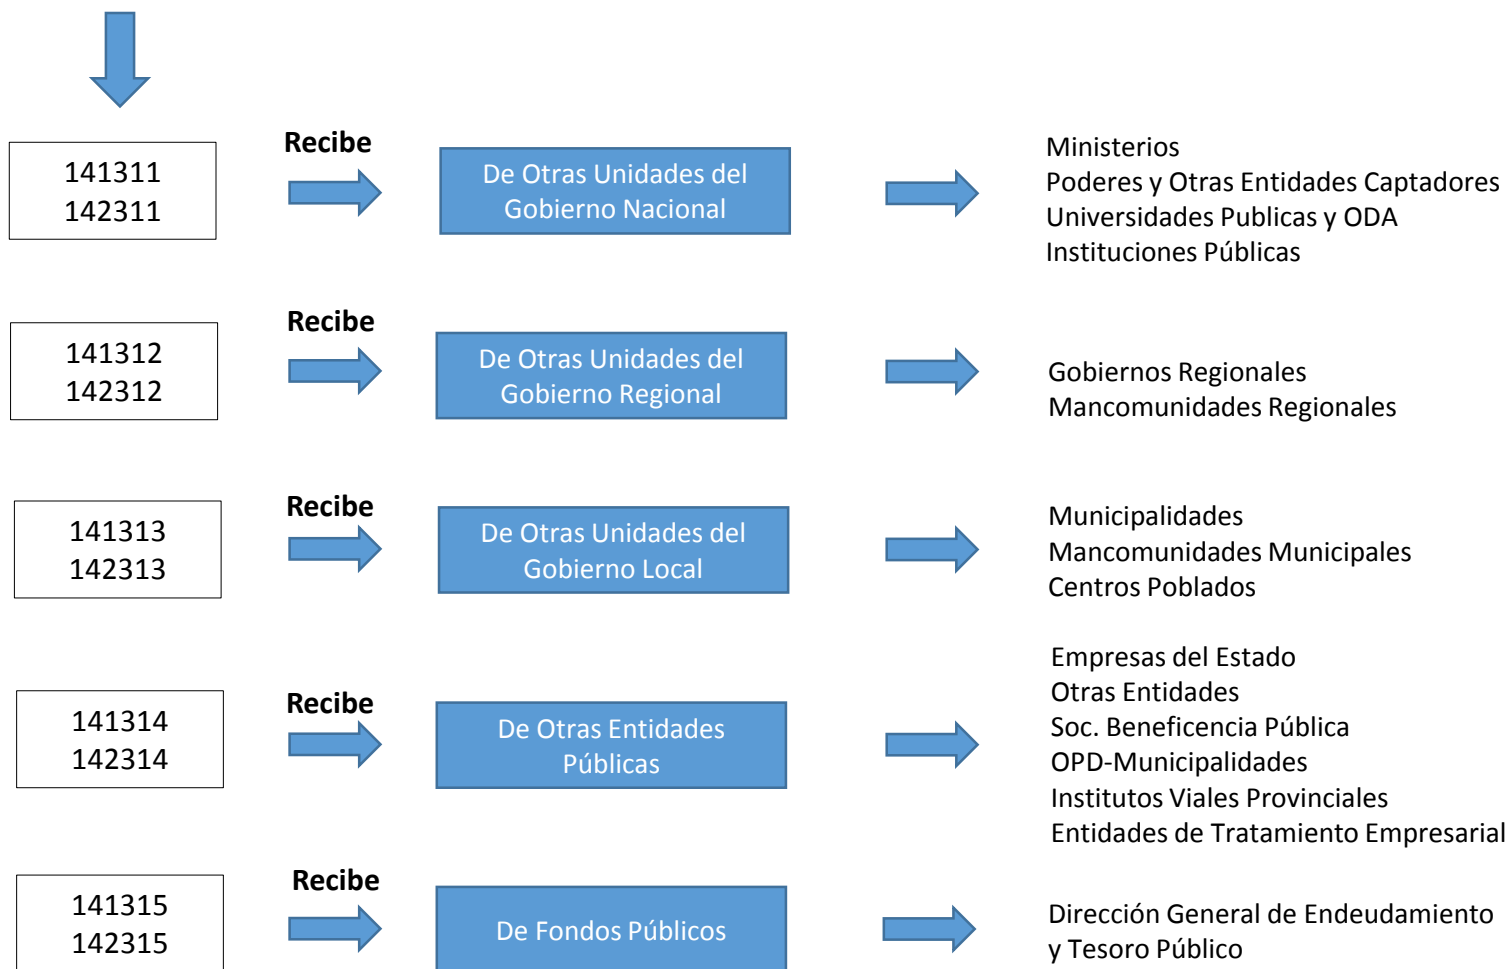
141311
142311

Recibe

De Otras Unidades del Gobierno Nacional

Ministerios
Poderes y Otras Entidades Captadores
Universidades Publicas y ODA
Instituciones Públicas

141312
142312

Recibe

De Otras Unidades del Gobierno Regional

Gobiernos Regionales
Mancomunidades Regionales

141313
142313

Recibe

De Otras Unidades del Gobierno Local

Municipalidades
Mancomunidades Municipales
Centros Poblados

141314
142314

Recibe

De Otras Entidades Públicas

Empresas del Estado
Otras Entidades
Soc. Beneficencia Pública
OPD-Municipalidades
Institutos Viales Provinciales
Entidades de Tratamiento Empresarial

141315
142315

Recibe

De Fondos Públicos

Dirección General de Endeudamiento y Tesoro Público